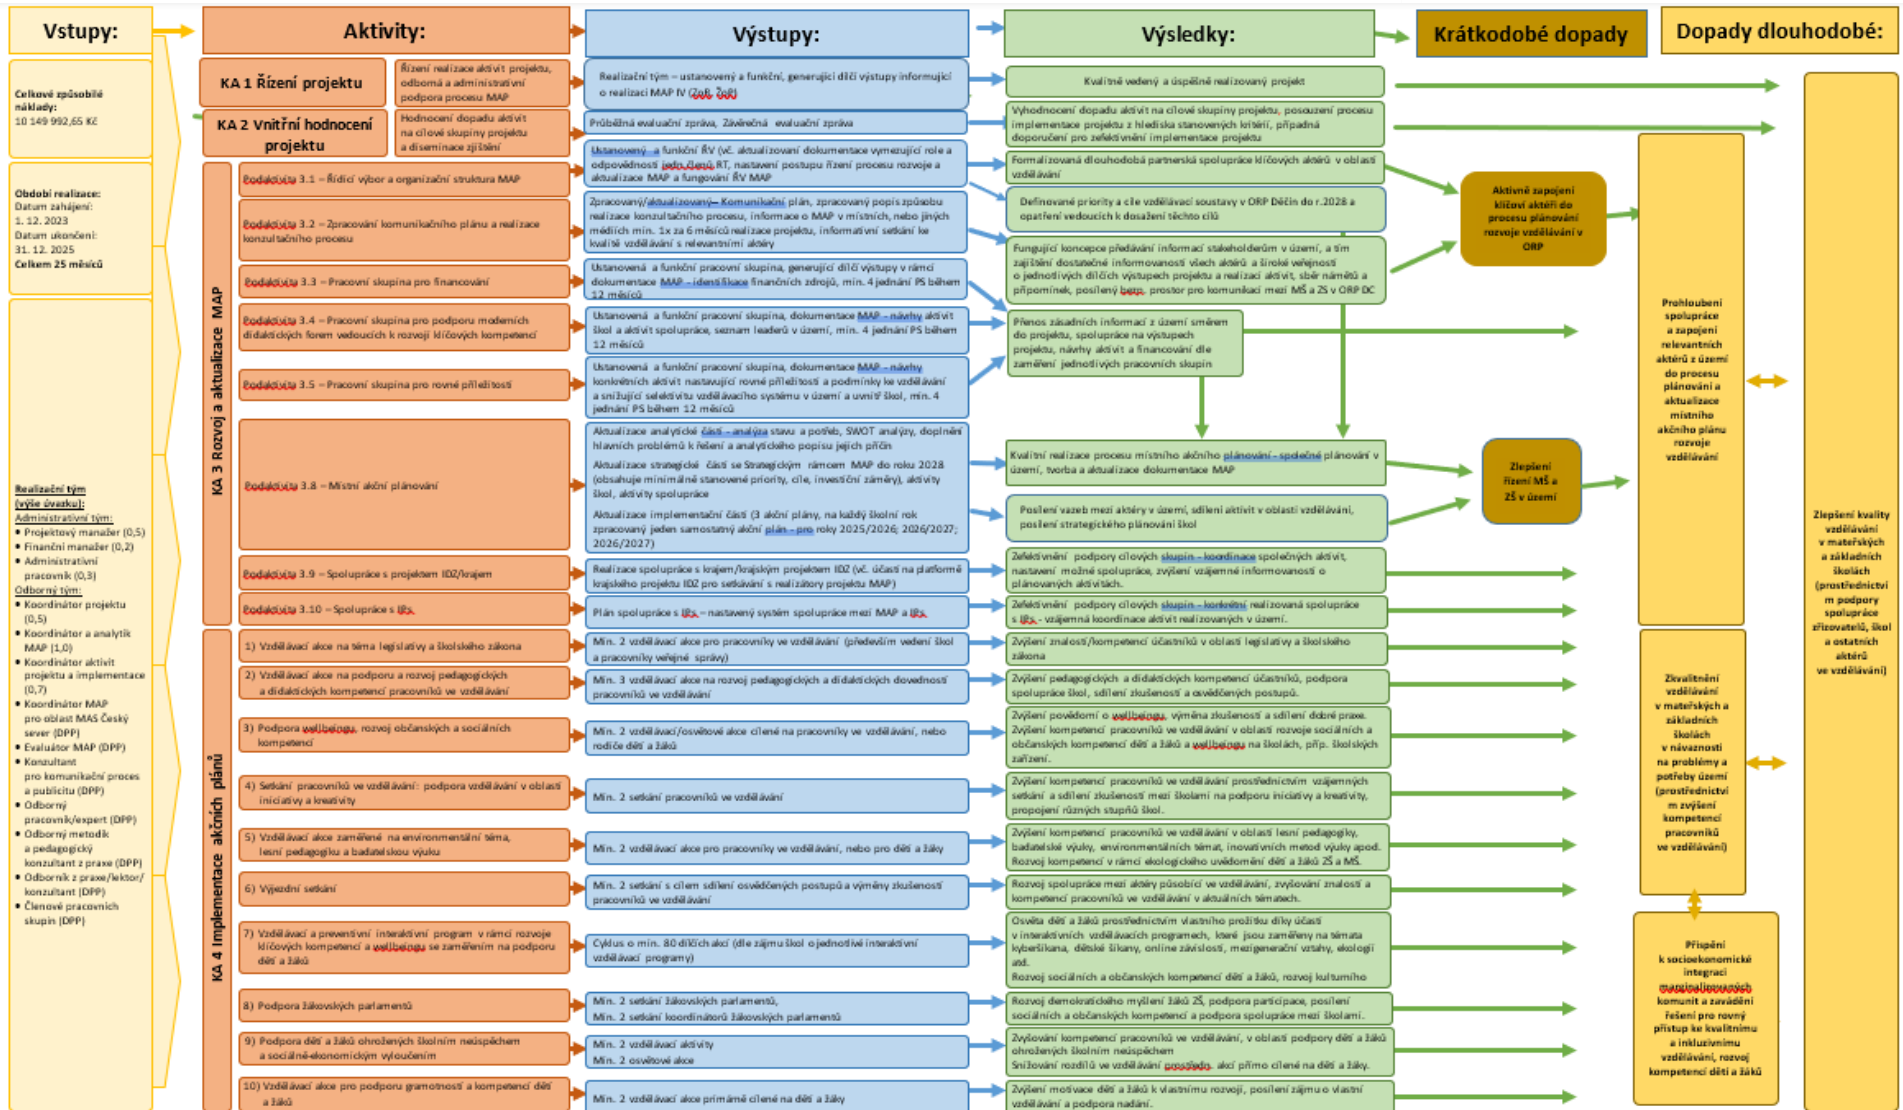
Vstupy:

Celkové způsobilé náklady:
10 149 992,65 Kč

Období realizace:
Datum zahájení:
1. 12. 2023
Datum ukončení:
31. 12. 2025
Celkem 25 měsíců

Realizační tým (výše úvazku):
Administrativní tým:
• Projektový manažer (0,5)
• Finanční manažer (0,2)
• Administrativní pracovník (0,3)
Odborný tým:
• Koordinátor projektu (0,5)
• Koordinátor a analytik MAP (1,0)
• Koordinátor aktivit projektu a implementace (0,7)
• Koordinátor MAP pro oblast MAS Český sever (DPP)
• Evaluátor MAP (DPP)
• Konzultant pro komunikační proces a publicitu (DPP)
• Odborný pracovník/expert (DPP)
• Odborný metodik a pedagogický konzultant z praxe (DPP)
• Odborník z praxe/lektor/konzultant (DPP)
• Členové pracovních skupin (DPP)

Aktivity:

KA 1 Řízení projektu
Řízení realizace aktivit projektu, odborná a administrativní podpora procesu MAP

KA 2 Vnitřní hodnocení projektu
Hodnocení dopadu aktivit na cílové skupiny projektu a diseminace zjištění

KA 3 Rozvoj a aktualizace MAP
Podaktivita 3.1 – Řídící výbor a organizační struktura MAP
Podaktivita 3.2 – Zpracování komunikačního plánu a realizace konzultačního procesu
Podaktivita 3.3 – Pracovní skupina pro financování
Podaktivita 3.4 – Pracovní skupina pro podporu moderních didaktických forem vedoucích k rozvoji klíčových kompetencí
Podaktivita 3.5 – Pracovní skupina pro rovné příležitosti
Podaktivita 3.8 – Místní akční plánování
Podaktivita 3.9 – Spolupráce s projektem IKAP/krajem
Podaktivita 3.10 – Spolupráce s IPs

KA 4 Implementace akčních plánů
1) Vzdělávací akce na téma legislativy a školského zákona
2) Vzdělávací akce na podporu a rozvoj pedagogických a didaktických kompetencí pracovníků ve vzdělávání
3) Podpora wellbeingu, rozvoj občanských a sociálních kompetencí
4) Setkání pracovníků ve vzdělávání: podpora vzdělávání v oblasti iniciativy a kreativity
5) Vzdělávací akce zaměřené na environmentální téma, lesní pedagogiku a badatelskou výuku
6) Výjezdní setkání
7) Vzdělávací a preventivní interaktivní program v rámci rozvoje klíčových kompetencí a wellbeingu se zaměřením na podporu dětí a žáků
8) Podpora žákovských parlamentů
9) Podpora dětí a žáků ohrožených školním neúspěchem a sociálně-ekonomickým vyloučením
10) Vzdělávací akce pro podporu gramotností a kompetencí dětí a žáků

Výstupy:

Realizační tým – ustanovený a funkční, generující dílčí výstupy informující o realizaci MAP IV (ZoR, ŽoP)
Průběžná evaluační zpráva, Závěrečná evaluační zpráva
Ustanovený a funkční ŘV (vč. aktualizované dokumentace vymezující role a odpovědnosti jeho členů), RT, nastavení postupu řízení procesu rozvoje a aktualizace MAP a fungování ŘV MAP
Zpracovaný/aktualizovaný Komunikační plán, zpracovaný popis způsobu realizace konzultačního procesu, informace o MAP v místních, nebo jiných médiích min. 1x za 6 měsíců realizace projektu, informativní setkání ke kvalitě vzdělávání s relevantními aktéry
Ustanovená a funkční pracovní skupina, generující dílčí výstupy v rámci dokumentace MAP – identifikace finančních zdrojů, min. 4 jednání PS během 12 měsíců
Ustanovená a funkční pracovní skupina, dokumentace MAP – návrhy aktivit škol a aktivit spolupráce, seznam leaderů v území, min. 4 jednání PS během 12 měsíců
Ustanovená a funkční pracovní skupina, dokumentace MAP – návrhy konkrétních aktivit nastavující rovné příležitosti a podmínky ke vzdělávání a snižující selektivitu vzdělávacího systému v území a uvnitř škol, min. 4 jednání PS během 12 měsíců
Aktualizace analytické části – analýza stavu a potřeb, SWOT analýzy, doplnění hlavních problémů k řešení a analytického popisu jejich příčin
Aktualizace strategické části se Strategickým rámcem MAP do roku 2028 (obsahuje minimálně stanovené priority, cíle, investiční záměry), aktivity škol, aktivity spolupráce
Aktualizace implementační části (3 akční plány, na každý školní rok zpracovaný jeden samostatný akční plán – pro roky 2025/2026; 2026/2027; 2026/2027)
Realizace spolupráce s krajem/krajským projektem IKAP (vč. účasti na platformě krajského projektu IKAP pro setkávání s realizátory projektu MAP)
Plán spolupráce s IPs – nastavený systém spolupráce mezi MAP a IPs
Min. 2 vzdělávací akce pro pracovníky ve vzdělávání (především vedení škol a pracovníky veřejné správy)
Min. 3 vzdělávací akce na rozvoj pedagogických a didaktických dovedností pracovníků ve vzdělávání
Min. 2 vzdělávací/osvětové akce cílené na pracovníky ve vzdělávání, nebo rodiče dětí a žáků
Min. 2 setkání pracovníků ve vzdělávání
Min. 2 vzdělávací akce pro pracovníky ve vzdělávání, nebo pro děti a žáky
Min. 2 setkání s cílem sdílení osvědčených postupů a výměny zkušeností pracovníků ve vzdělávání
Cyklus o min. 80 dílčích akcí (dle zájmu škol o jednotlivé interaktivní vzdělávací programy)
Min. 2 setkání žákovských parlamentů,
Min. 2 setkání koordinátorů žákovských parlamentů
Min. 2 vzdělávací aktivity
Min. 2 osvětové akce
Min. 2 vzdělávací akce primárně cílené na děti a žáky

Výsledky:

Kvalitně vedený a úspěšně realizovaný projekt
Vyhodnocení dopadu aktivit na cílové skupiny projektu, posouzení procesu implementace projektu z hlediska stanovených kritérií, případná doporučení pro zefektivnění implementace projektu
Formalizovaná dlouhodobá partnerská spolupráce klíčových aktérů v oblasti vzdělávání
Definované priority a cíle vzdělávací soustavy v ORP Děčín do r.2028 a opatření vedoucích k dosažení těchto cílů
Fungující koncepce předávání informací stakeholderům v území, a tím zajištění dostatečné informovanosti všech aktérů a široké veřejnosti o jednotlivých dílčích výstupech projektu a realizaci aktivit, sběr námětů a připomínek, posílený bezp. prostor pro komunikaci mezi MŠ a ZŠ v ORP DC
Přenos zásadních informací z území směrem do projektu, spolupráce na výstupech projektu, návrhy aktivit a financování dle zaměření jednotlivých pracovních skupin
Kvalitní realizace procesu místního akčního plánování - společné plánování v území, tvorba a aktualizace dokumentace MAP
Posílení vazeb mezi aktéry v území, sdílení aktivit v oblasti vzdělávání, posílení strategického plánování škol
Zefektivnění podpory cílových skupin - koordinace společných aktivit, nastavení možné spolupráce, zvýšení vzájemné informovanosti o plánovaných aktivitách.
Zefektivnění podpory cílových skupin - konkrétní realizovaná spolupráce s IPs - vzájemná koordinace aktivit realizovaných v území.
Zvýšení znalostí/kompetencí účastníků v oblasti legislativy a školského zákona
Zvýšení pedagogických a didaktických kompetencí účastníků, podpora spolupráce škol, sdílení zkušeností a osvědčených postupů.
Zvýšení povědomí o wellbeingu, výměna zkušeností a sdílení dobré praxe. Zvýšení kompetencí pracovníků ve vzdělávání v oblasti rozvoje sociálních a občanských kompetencí dětí a žáků a wellbeingu na školách, příp. školských zařízení.
Zvýšení kompetencí pracovníků ve vzdělávání prostřednictvím vzájemných setkání a sdílení zkušeností mezi školami na podporu iniciativy a kreativity, propojení různých stupňů škol.
Zvýšení kompetencí pracovníků ve vzdělávání v oblasti lesní pedagogiky, badatelské výuky, environmentálních témat, inovativních metod výuky apod. Rozvoj kompetencí v rámci ekologického uvědomění dětí a žáků ZŠ a MŠ.
Rozvoj spolupráce mezi aktéry působící ve vzdělávání, zvyšování znalostí a kompetencí pracovníků ve vzdělávání v aktuálních tématech.
Osvěta dětí a žáků prostřednictvím vlastního prožitku díky účasti v interaktivních vzdělávacích programech, které jsou zaměřeny na témata kyberšikana, dětské šikany, online závislosti, mezigenerační vztahy, ekologii atd.
Rozvoj sociálních a občanských kompetencí dětí a žáků, rozvoj kulturního
Rozvoj demokratického myšlení žáků ZŠ, podpora participace, posílení sociálních a občanských kompetencí a podpora spolupráce mezi školami.
Zvyšování kompetencí pracovníků ve vzdělávání, v oblasti podpory dětí a žáků ohrožených školním neúspěchem
Snižování rozdílů ve vzdělávání prostředky akcí přímo cílené na děti a žáky.
Zvýšení motivace dětí a žáků k vlastnímu rozvoji, posílení zájmu o vlastní vzdělávání a podpora nadání.

Krátkodobé dopady

Aktivně zapojení klíčoví aktéři do procesu plánování rozvoje vzdělávání v ORP

Zlepšení řízení MŠ a ZŠ v území

Dopady dlouhodobé:

Prohloubení spolupráce a zapojení relevantních aktérů z území do procesu plánování a aktualizace místního akčního plánu rozvoje vzdělávání

Zkvalitnění vzdělávání v mateřských a základních školách v návaznosti na problémy a potřeby území (prostřednictvím zvýšení kompetencí pracovníků ve vzdělávání)

Příspění k socioekonomické integraci marginalizovaných komunit a zavádění řešení pro rovný přístup ke kvalitnímu a inkluzivnímu vzdělávání, rozvoj kompetencí dětí a žáků

Zlepšení kvality vzdělávání v mateřských a základních školách (prostřednictvím podpory spolupráce zřizovatelů, škol a ostatních aktérů ve vzdělávání)